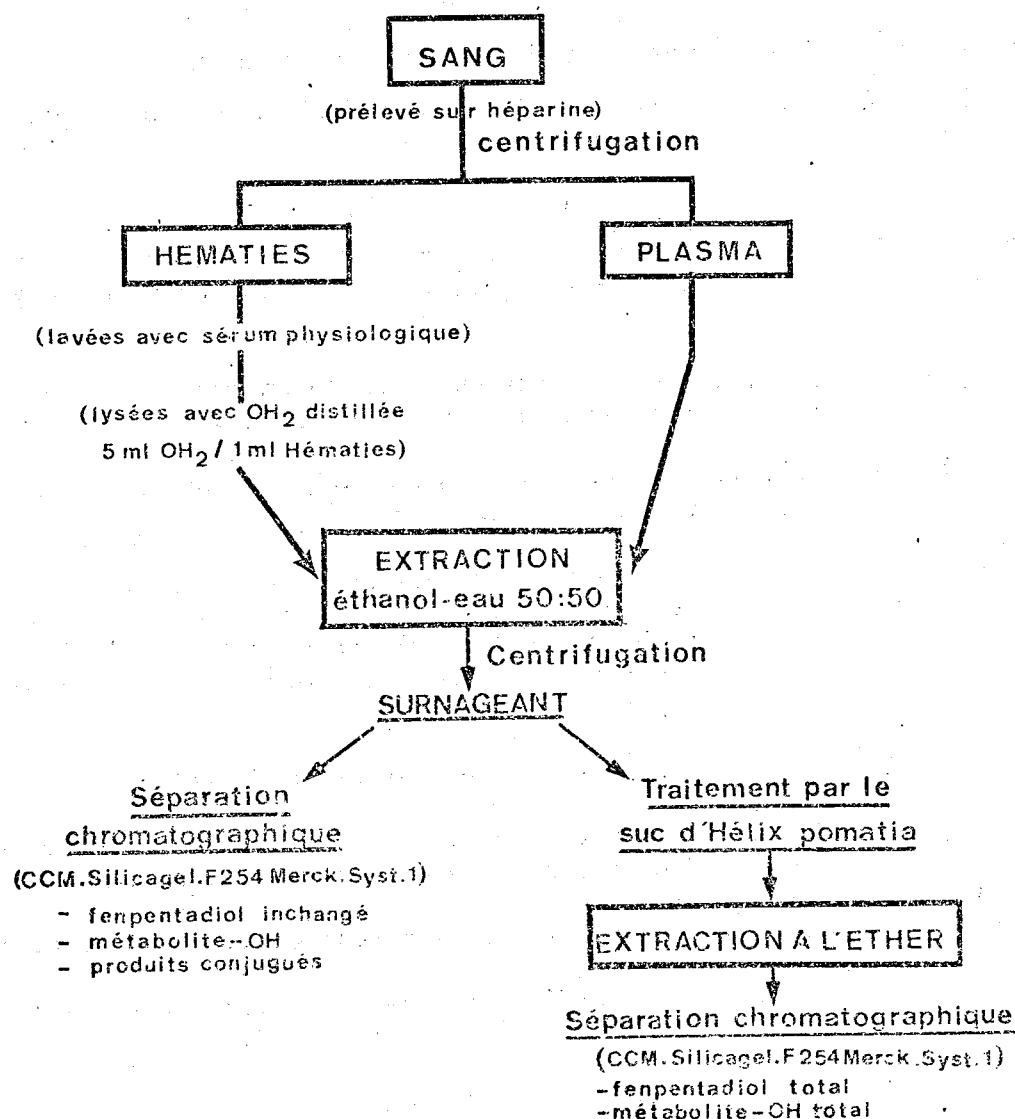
SANG

(prélevé sur héparine)
centrifugation

HEMATIES

PLASMA

(lavées avec sérum physiologique)

(lysées avec $OH_2$ distillée
5 ml $OH_2$ / 1ml Hématies)

EXTRACTION
éthanol-eau 50:50

Centrifugation

SURNAGEANT

Séparation chromatographique

(CCM.Silicagel.F254 Merck.Syst.1)

- fenpentadiol inchangé
- métabolite-OH
- produits conjugués

Traitement par le suc d'Hélix pomatia

EXTRACTION A L'ETHER

Séparation chromatographique

(CCM.Silicagel.F254Merck.Syst.1)
-fenpentadiol total
-métabolite-OH total